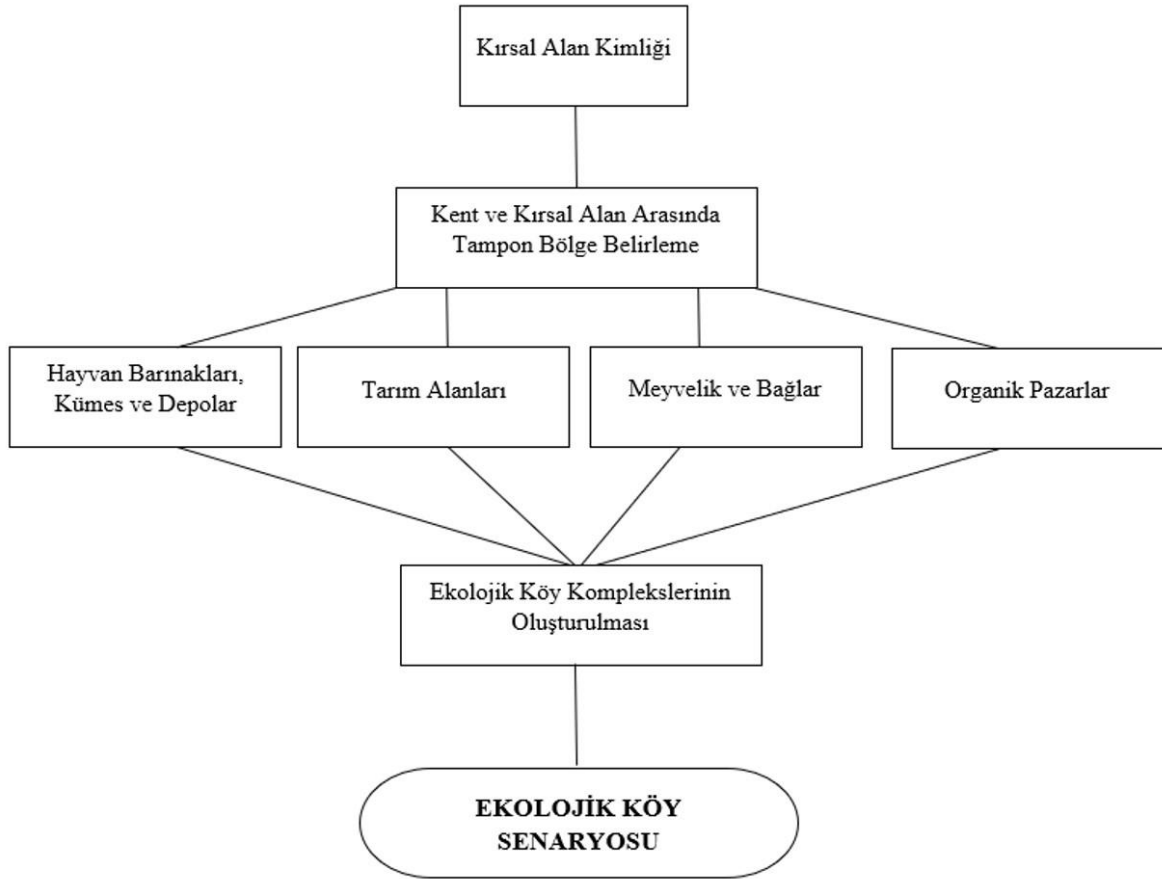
Kırsal Alan Kimliği

Kent ve Kırsal Alan Arasında Tampon Bölge Belirleme

Hayvan Barınakları, Kümes ve Depolar

Tarım Alanları

Meyvelik ve Bağlar

Organik Pazarlar

Ekolojik Köy Komplekslerinin Oluşturulması

EKOLOJİK KÖY SENARYOSU